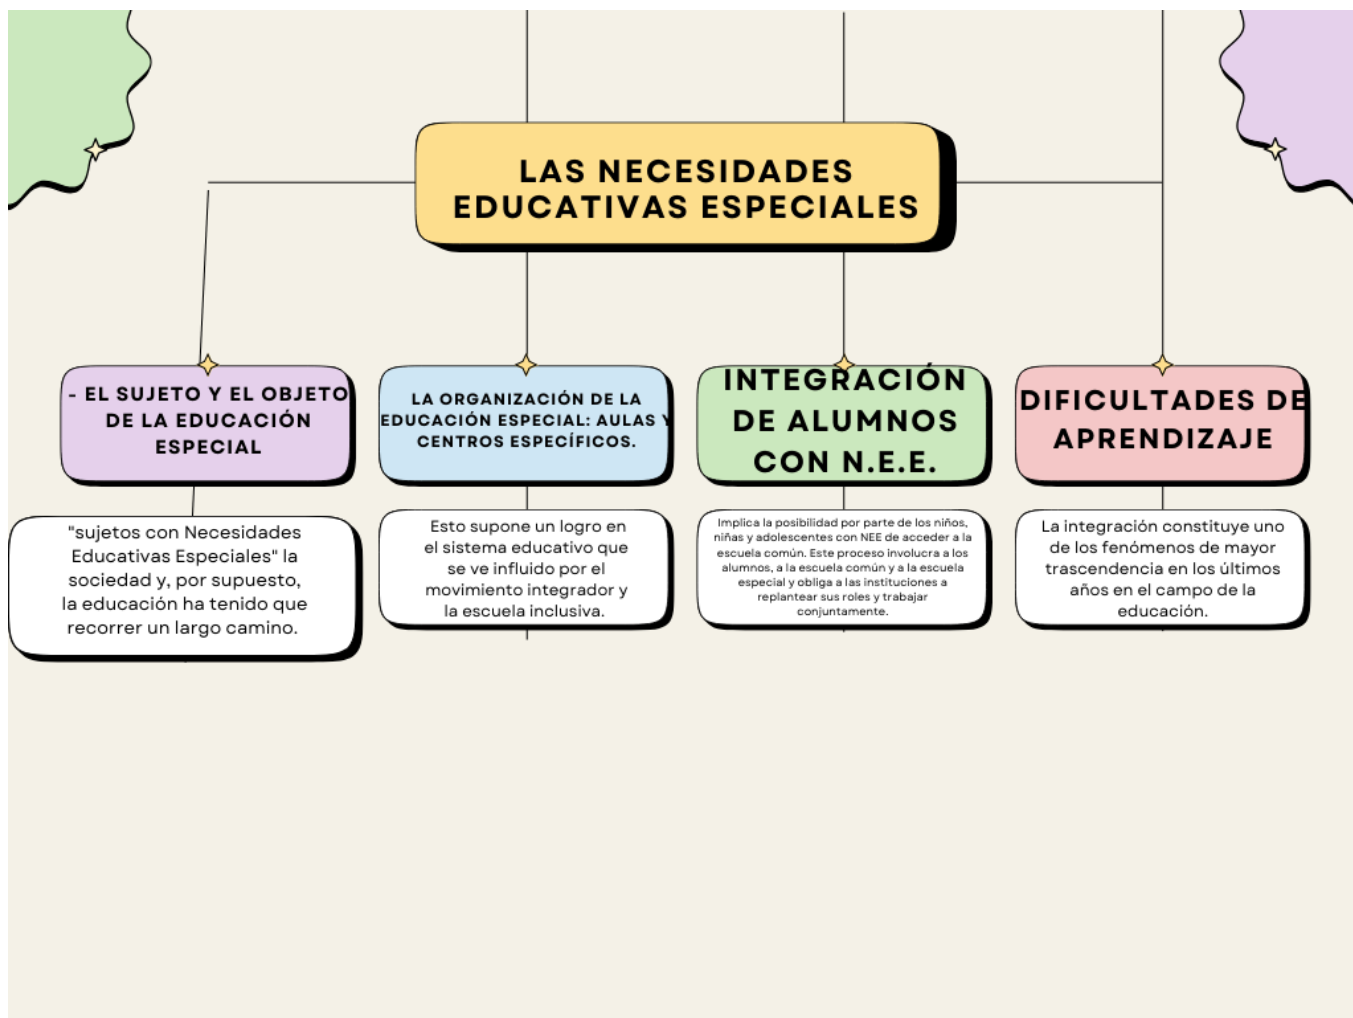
LAS NECESIDADES EDUCATIVAS ESPECIALES

- EL SUJETO Y EL OBJETO DE LA EDUCACIÓN ESPECIAL

"sujetos con Necesidades Educativas Especiales" la sociedad y, por supuesto, la educación ha tenido que recorrer un largo camino.

LA ORGANIZACIÓN DE LA EDUCACIÓN ESPECIAL: AULAS Y CENTROS ESPECÍFICOS.

Esto supone un logro en el sistema educativo que se ve influido por el movimiento integrador y la escuela inclusiva.

INTEGRACIÓN DE ALUMNOS CON N.E.E.

Implica la posibilidad por parte de los niños, niñas y adolescentes con NEE de acceder a la escuela común. Este proceso involucra a los alumnos, a la escuela común y a la escuela especial y obliga a las instituciones a replantear sus roles y trabajar conjuntamente.

DIFICULTADES DE APRENDIZAJE

La integración constituye uno de los fenómenos de mayor trascendencia en los últimos años en el campo de la educación.